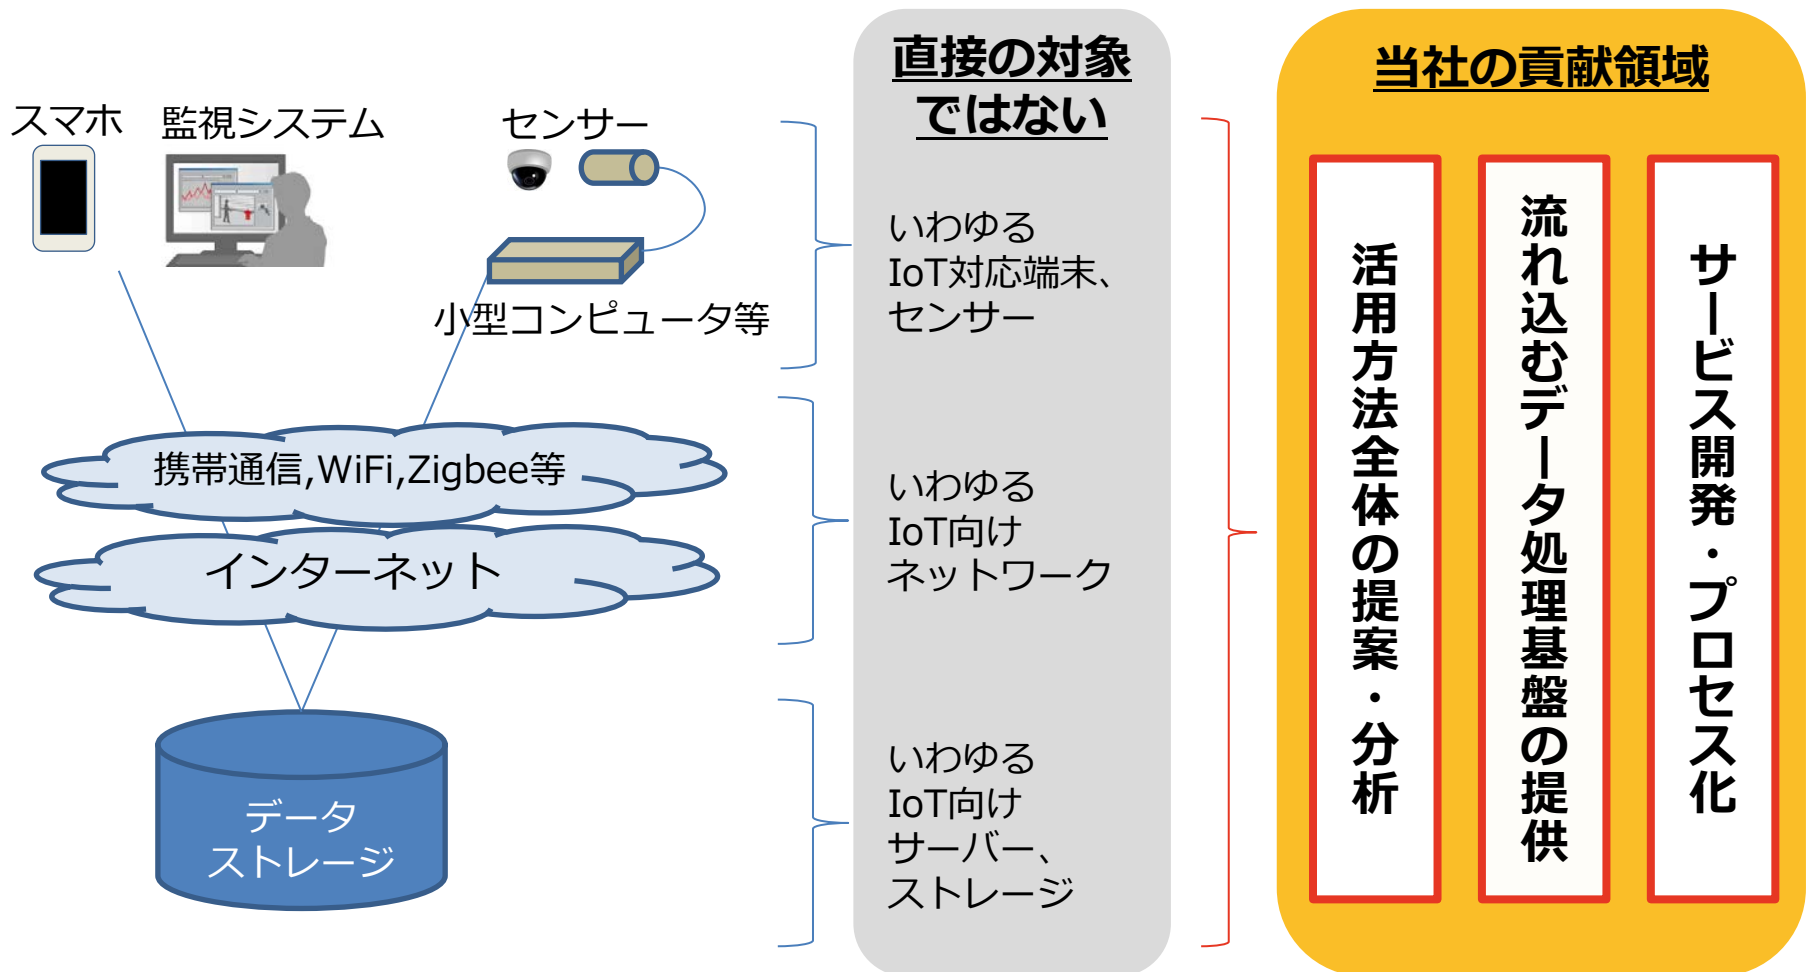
スマホ　監視システム　センサー

小型コンピュータ等

携帯通信,WiFi,Zigbee等

インターネット

データ
ストレージ

直接の対象
ではない

いわゆる
IoT対応端末、
センサー

いわゆる
IoT向け
ネットワーク

いわゆる
IoT向け
サーバー、
ストレージ

当社の貢献領域

活用方法全体の提案・分析

流れ込むデータ処理基盤の提供

サービス開発・プロセス化